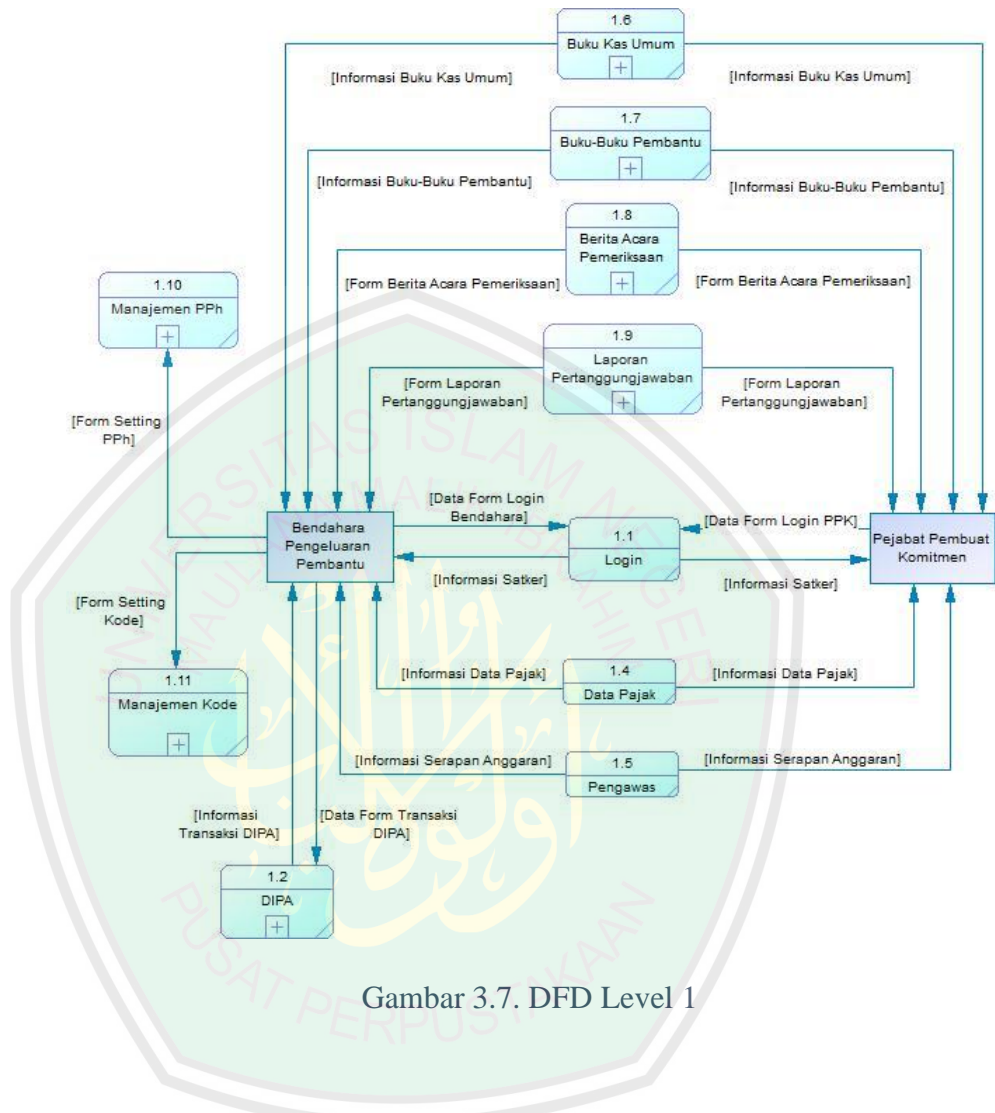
1.6
Buku Kas Umum

[Informasi Buku Kas Umum]

[Informasi Buku Kas Umum]

1.7
Buku-Buku Pembantu

[Informasi Buku-Buku Pembantu]

[Informasi Buku-Buku Pembantu]

1.8
Berita Acara Pemeriksaan

[Form Berita Acara Pemeriksaan]

[Form Berita Acara Pemeriksaan]

1.10
Manajemen PPh

1.9
Laporan Pertanggungjawaban

[Form Laporan Pertanggungjawaban]

[Form Laporan Pertanggungjawaban]

[Form Setting PPh]

[Data Form Login Bendahara]

Bendahara Pengeluaran Pembantu

1.1
Login

[Data Form Login PPK]

Pejabat Pembuat Komitmen

[Informasi Satker]

[Informasi Satker]

[Form Setting Kode]

1.11
Manajemen Kode

[Informasi Data Pajak]

1.4
Data Pajak

[Informasi Data Pajak]

[Informasi Serapan Anggaran]

1.5
Pengawas

[Informasi Serapan Anggaran]

[Informasi Transaksi DIPA]

[Data Form Transaksi DIPA]

1.2
DIPA

Gambar 3.7. DFD Level 1